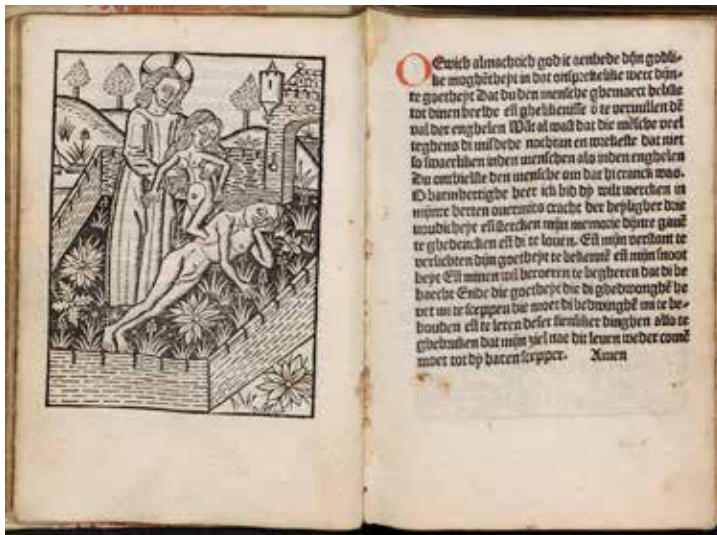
O Ewich almachtich god ic aenbede dyn godlike mogendicheyt in dat onsprekelike werc dyner goetheyt Dat du den mensche ghemaect hebste tot dinen beelde ende gheheimenisse o te vervullen de val der enghelen Want al wast dat die mensche veel tegheens di misdede nochtan en wetkeste dat niet so swaerliken inden menschen als inden enghelen Du ontbelste den mensche om dat hi cranck was O barmhertighe here ich bid dy wilt wercken in mijnre herten ouermits cracht der helighen drievoudicheyt ende duercken mijn memorie dijnre gaue te ghedencken ende di te louen Ende mijn verstant te verlichten dijn goetheyt te bekennen ende mijn wille te bernen mit verroeren te begheren dat di de hoechste goetheyt die di ghedwongen hebste ver mi te sceppen bi moet di bedwinghen mi te behouden ende te leren deser sienliker dinghen also te ghebruken dat mijn siel nae dit leuen weder comt weder tot dy haren scepper. Amen